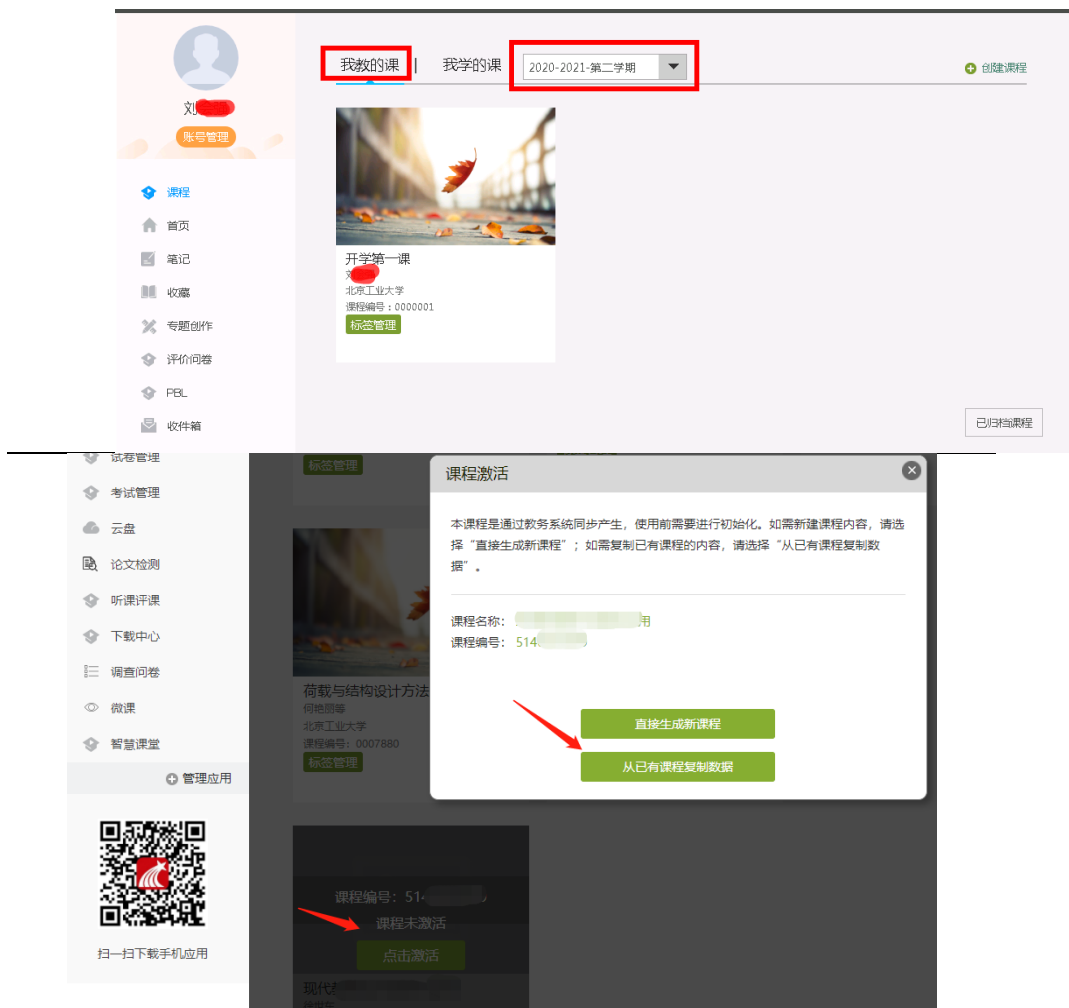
刘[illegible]
账号管理

我教的课 | 我学的课 2020-2021-第二学期
创建课程

课程
首页
笔记
收藏
专题创作
评价问卷
PBL
收件箱

开学第一课
刘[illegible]
北京工业大学
课程编号：0000001
标签管理

已归档课程

试卷管理
考试管理
云盘
论文检测
听课评课
下载中心
调查问卷
微课
智慧课堂
管理应用

扫一扫下载手机应用

标签管理

荷载与结构设计方法
何艳丽等
北京工业大学
课程编号：0007880
标签管理

课程编号：514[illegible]
课程未激活
点击激活
现代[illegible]

课程激活

本课程是通过教务系统同步产生，使用前需要进行初始化。如需新建课程内容，请选择“直接生成新课程”；如需复制已有课程的内容，请选择“从已有课程复制数据”。

课程名称：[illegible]用
课程编号：514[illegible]

直接生成新课程
从已有课程复制数据